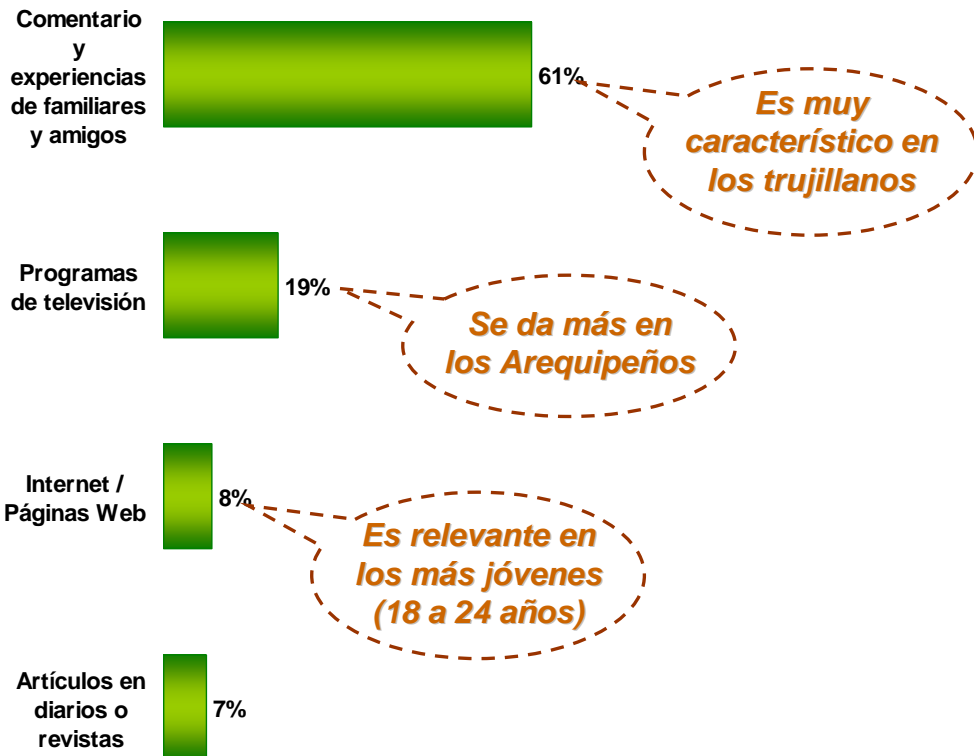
Comentario y experiencias de familiares y amigos

61%

Es muy característico en los trujillanos

Programas de televisión

19%

Se da más en los Arequipeños

Internet / Páginas Web

8%

Es relevante en los más jóvenes (18 a 24 años)

Artículos en diarios o revistas

7%